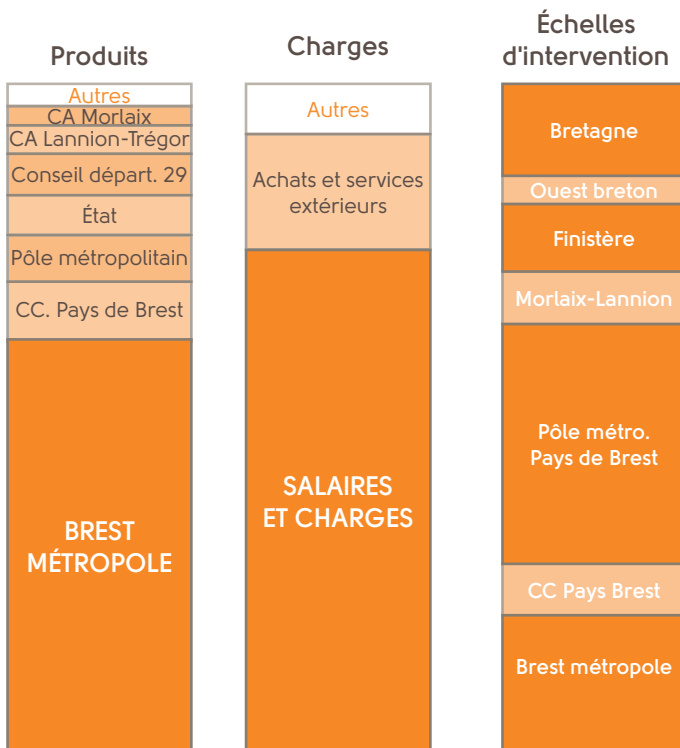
Produits

Autres
CA Morlaix
CA Lannion-Trégor
Conseil départ. 29
État
Pôle métropolitain
CC. Pays de Brest
BREST MÉTROPOLE

Charges

Autres
Achats et services extérieurs
SALAIRES ET CHARGES

Échelles d'intervention

Bretagne
Ouest breton
Finistère
Morlaix-Lannion
Pôle métro. Pays de Brest
CC Pays Brest
Brest métropole